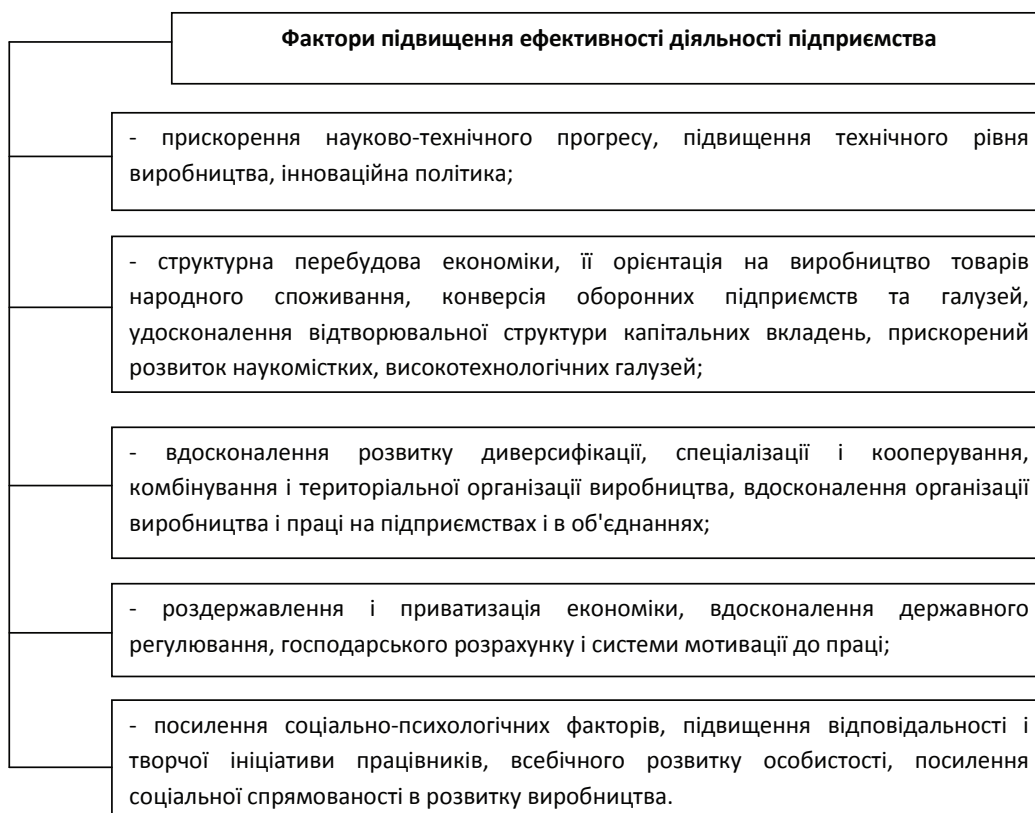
Фактори підвищення ефективності діяльності підприємства

- прискорення науково-технічного прогресу, підвищення технічного рівня виробництва, інноваційна політика;

- структурна перебудова економіки, її орієнтація на виробництво товарів народного споживання, конверсія оборонних підприємств та галузей, удосконалення відтворювальної структури капітальних вкладень, прискорений розвиток наукомістких, високотехнологічних галузей;

- вдосконалення розвитку диверсифікації, спеціалізації і кооперування, комбінування і територіальної організації виробництва, вдосконалення організації виробництва і праці на підприємствах і в об'єднаннях;

- роздержавлення і приватизація економіки, вдосконалення державного регулювання, господарського розрахунку і системи мотивації до праці;

- посилення соціально-психологічних факторів, підвищення відповідальності і творчої ініціативи працівників, всебічного розвитку особистості, посилення соціальної спрямованості в розвитку виробництва.